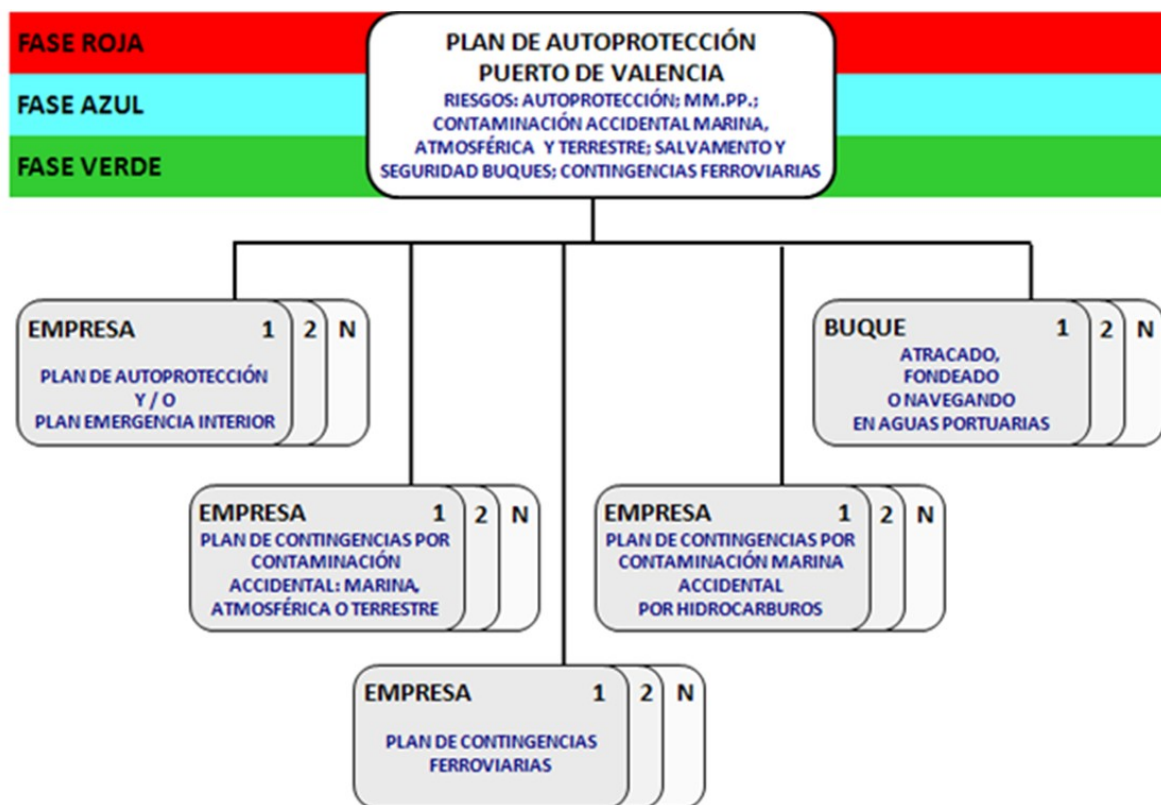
FASE ROJA

FASE AZUL

FASE VERDE

PLAN DE AUTOPROTECCIÓN
PUERTO DE VALENCIA
RIESGOS: AUTOPROTECCIÓN; MM.PP.; CONTAMINACIÓN ACCIDENTAL MARINA, ATMOSFÉRICA Y TERRESTRE; SALVAMENTO Y SEGURIDAD BUQUES; CONTINGENCIAS FERROVIARIAS

EMPRESA 1 2 N
PLAN DE AUTOPROTECCIÓN
Y / O
PLAN EMERGENCIA INTERIOR

BUQUE 1 2 N
ATRACADO,
FONDEADO
O NAVEGANDO
EN AGUAS PORTUARIAS

EMPRESA 1 2 N
PLAN DE CONTINGENCIAS POR CONTAMINACIÓN ACCIDENTAL: MARINA, ATMOSFÉRICA O TERRESTRE

EMPRESA 1 2 N
PLAN DE CONTINGENCIAS POR CONTAMINACIÓN MARINA ACCIDENTAL
POR HIDROCARBUROS

EMPRESA 1 2 N
PLAN DE CONTINGENCIAS
FERROVIARIAS